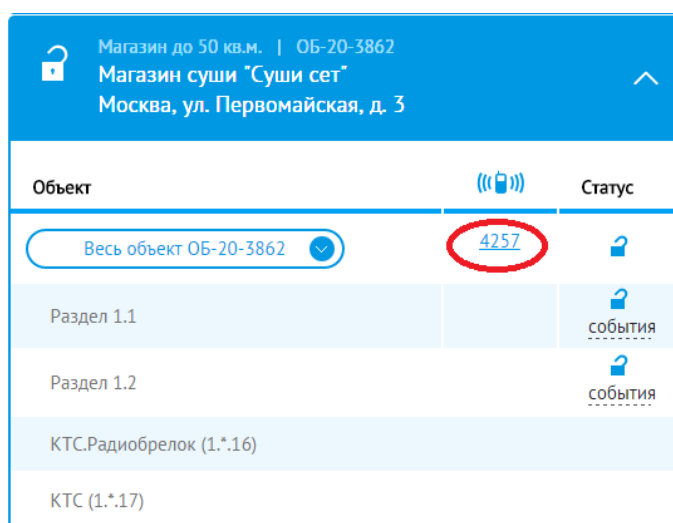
Магазин до 50 кв.м. | ОБ-20-3862
Магазин суши "Суши сет"
Москва, ул. Первомайская, д. 3

| Объект | | Статус |
|---|---|---|
| Весь объект ОБ-20-3862 | 4257 | |
| Раздел 1.1 | | события |
| Раздел 1.2 | | события |
| КТС.Радиобрелок (1.*.16) | | |
| КТС (1.*.17) | | |